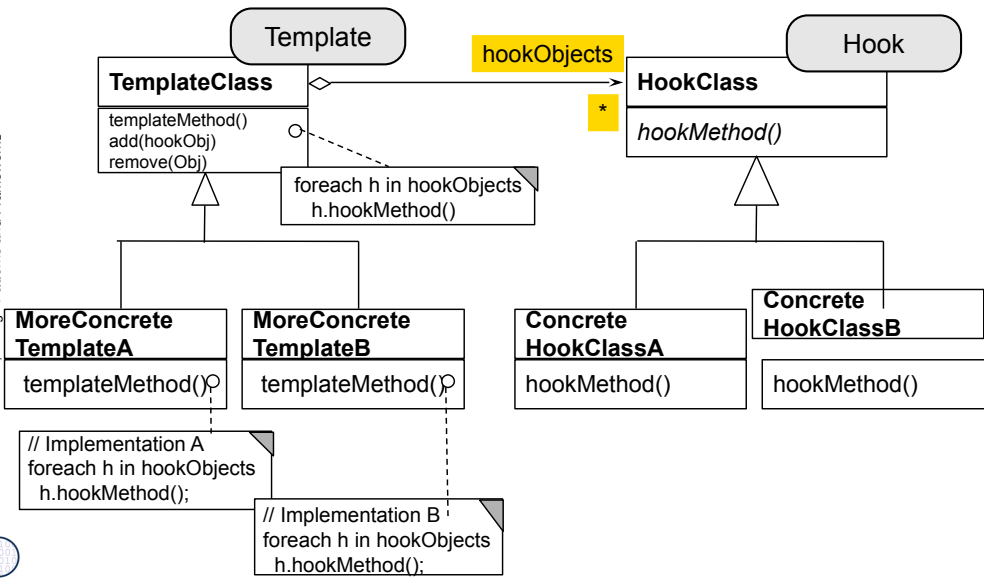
Template

hookObjects

Hook

TemplateClass

templateMethod()
add(hookObj)
remove(Obj)

*

HookClass

hookMethod()

foreach h in hookObjects
h.hookMethod()

MoreConcrete TemplateA

templateMethod()

MoreConcrete TemplateB

templateMethod()

Concrete HookClassA

hookMethod()

Concrete HookClassB

hookMethod()

// Implementation A
foreach h in hookObjects
h.hookMethod();

// Implementation B
foreach h in hookObjects
h.hookMethod();